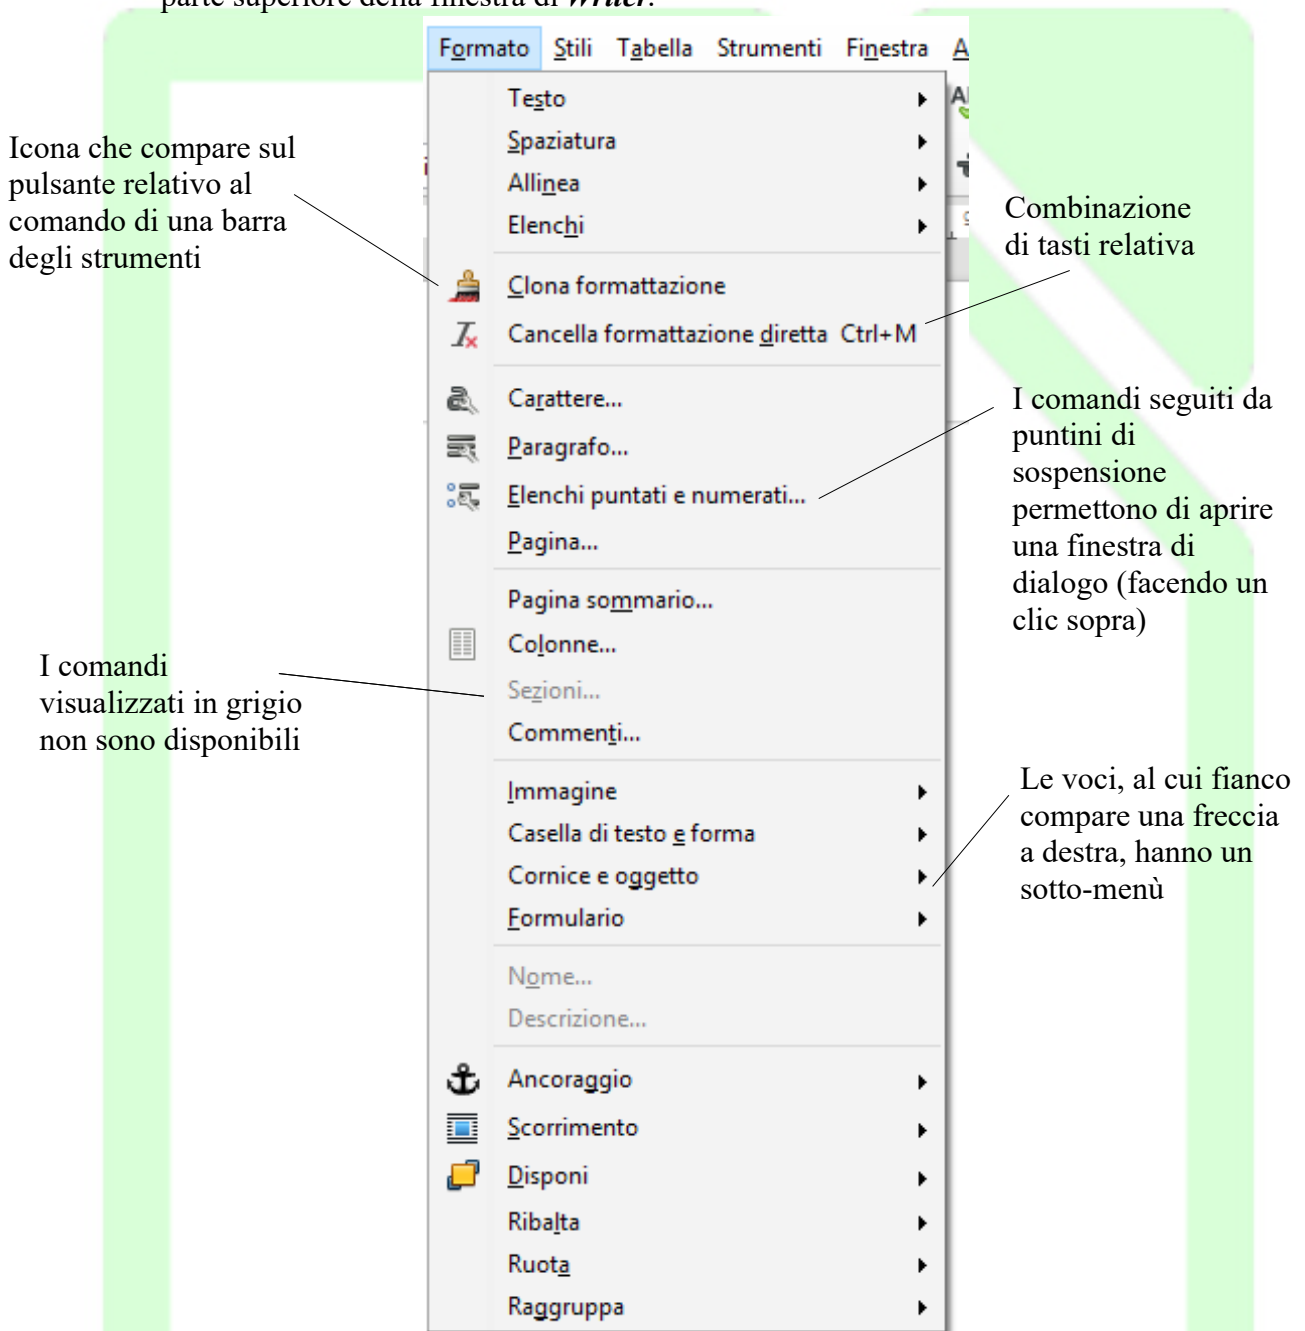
parte superiore della finestra di *Writer*.

Formato Stili Tabella Strumenti Finestra A

Icona che compare sul pulsante relativo al comando di una barra degli strumenti

Testo
Spaziatura
Allinea
Elenchi
Clona formattazione
Cancella formattazione diretta Ctrl+M

Combinazione di tasti relativa

Carattere...
Paragrafo...
Elenchi puntati e numerati...
Pagina...

I comandi seguiti da puntini di sospensione permettono di aprire una finestra di dialogo (facendo un clic sopra)

Pagina sommario...
Colonne...
Sezioni...
Commenti...

I comandi visualizzati in grigio non sono disponibili

Immagine
Casella di testo e forma
Cornice e oggetto
Formulario

Le voci, al cui fianco compare una freccia a destra, hanno un sotto-menù

Nome...
Descrizione...
Ancoraggio
Scorrimento
Disponi
Ribalta
Ruota
Raggruppa